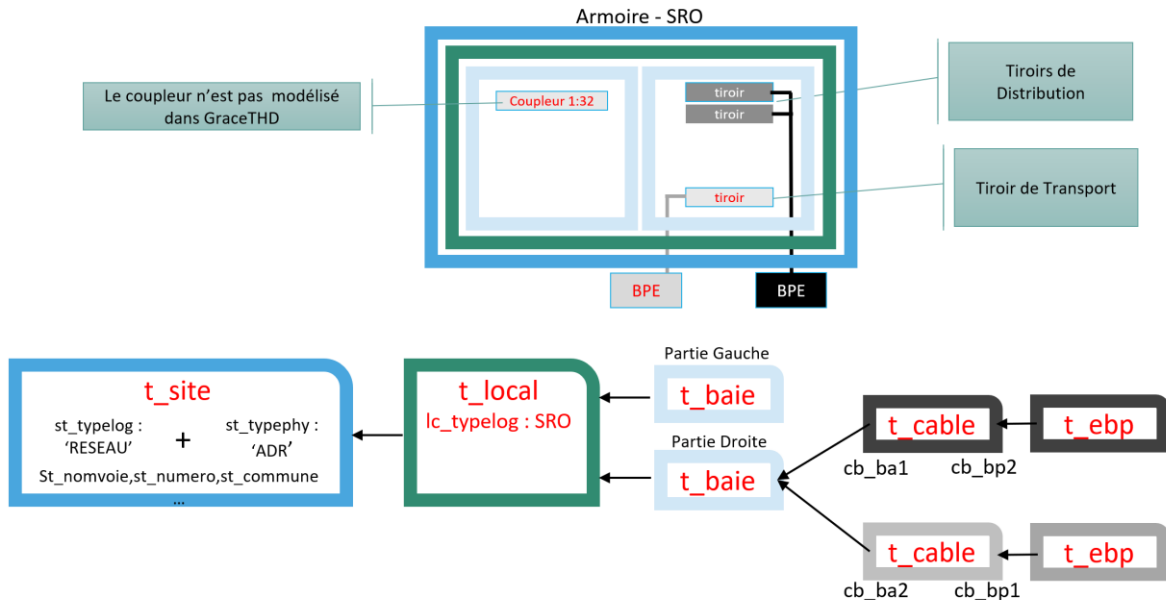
Armoire - SRO

Le coupleur n'est pas modélisé dans GraceTHD

Coupleur 1:32

tiroir

tiroir

tiroir

Tiroirs de Distribution

Tiroir de Transport

BPE

BPE

t_site

st_typelog : 'RESEAU'

+

st_typephy : 'ADR'

St_nomvoie,st_numero,st_commune

...

t_local

lc_typelog : SRO

Partie Gauche

t_baie

Partie Droite

t_baie

t_cable

cb_ba1

cb_bp2

t_ebp

t_cable

cb_ba2

cb_bp1

t_ebp